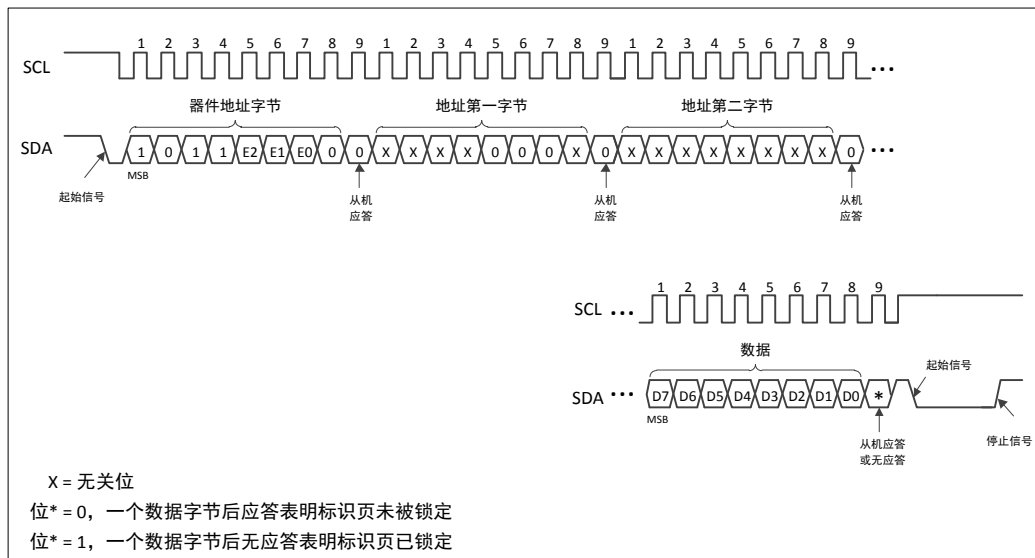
1 2 3 4 5 6 7 8 9 1 2 3 4 5 6 7 8 9 1 2 3 4 5 6 7 8 9

SCL ...

器件地址字节 地址第一字节 地址第二字节

SDA 1 0 1 1 E2 E1 E0 0 0 X X X X 0 0 0 X 0 X X X X X X X X 0 ...

MSB

起始信号

从机应答 从机应答 从机应答

1 2 3 4 5 6 7 8 9

SCL ...

数据

起始信号

SDA ... D7 D6 D5 D4 D3 D2 D1 D0 *

MSB

从机应答或无应答

停止信号

X = 无关位

位* = 0，一个数据字节后应答表明标识页未被锁定

位* = 1，一个数据字节后无应答表明标识页已锁定